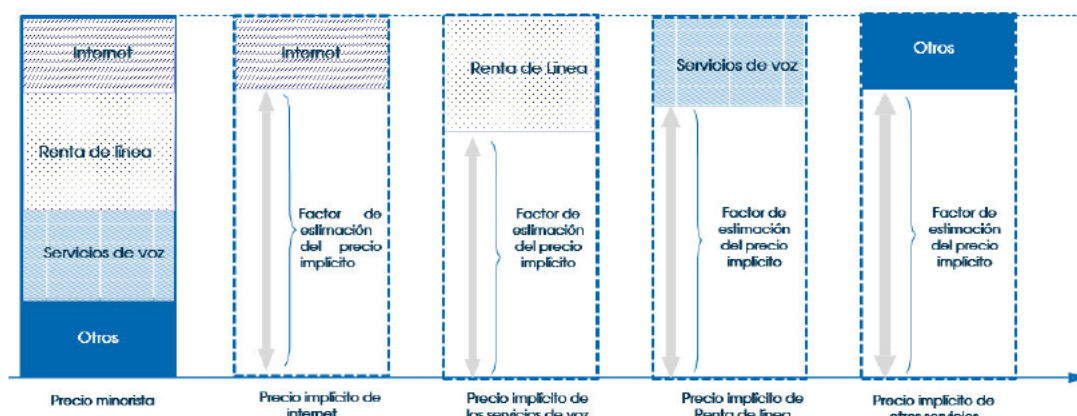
Internet

Renta de línea

Servicios de voz

Otros

Precio minorista

Internet

Factor de estimación del precio implícito

Precio implícito de internet

Renta de Línea

Factor de estimación del precio implícito

Precio implícito de los servicios de voz

Servicios de voz

Factor de estimación del precio implícito

Precio implícito de Renta de línea

Otros

Factor de estimación del precio implícito

Precio implícito de otros servicios